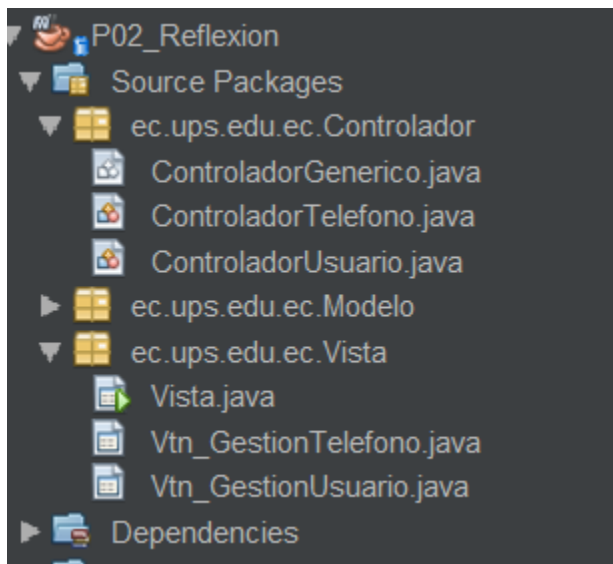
P02_Reflexion
Source Packages
ec.ups.edu.ec.Controlador
ControladorGenerico.java
ControladorTelefono.java
ControladorUsuario.java
ec.ups.edu.ec.Modelo
ec.ups.edu.ec.Vista
Vista.java
Vtn_GestionTelefono.java
Vtn_GestionUsuario.java
Dependencies